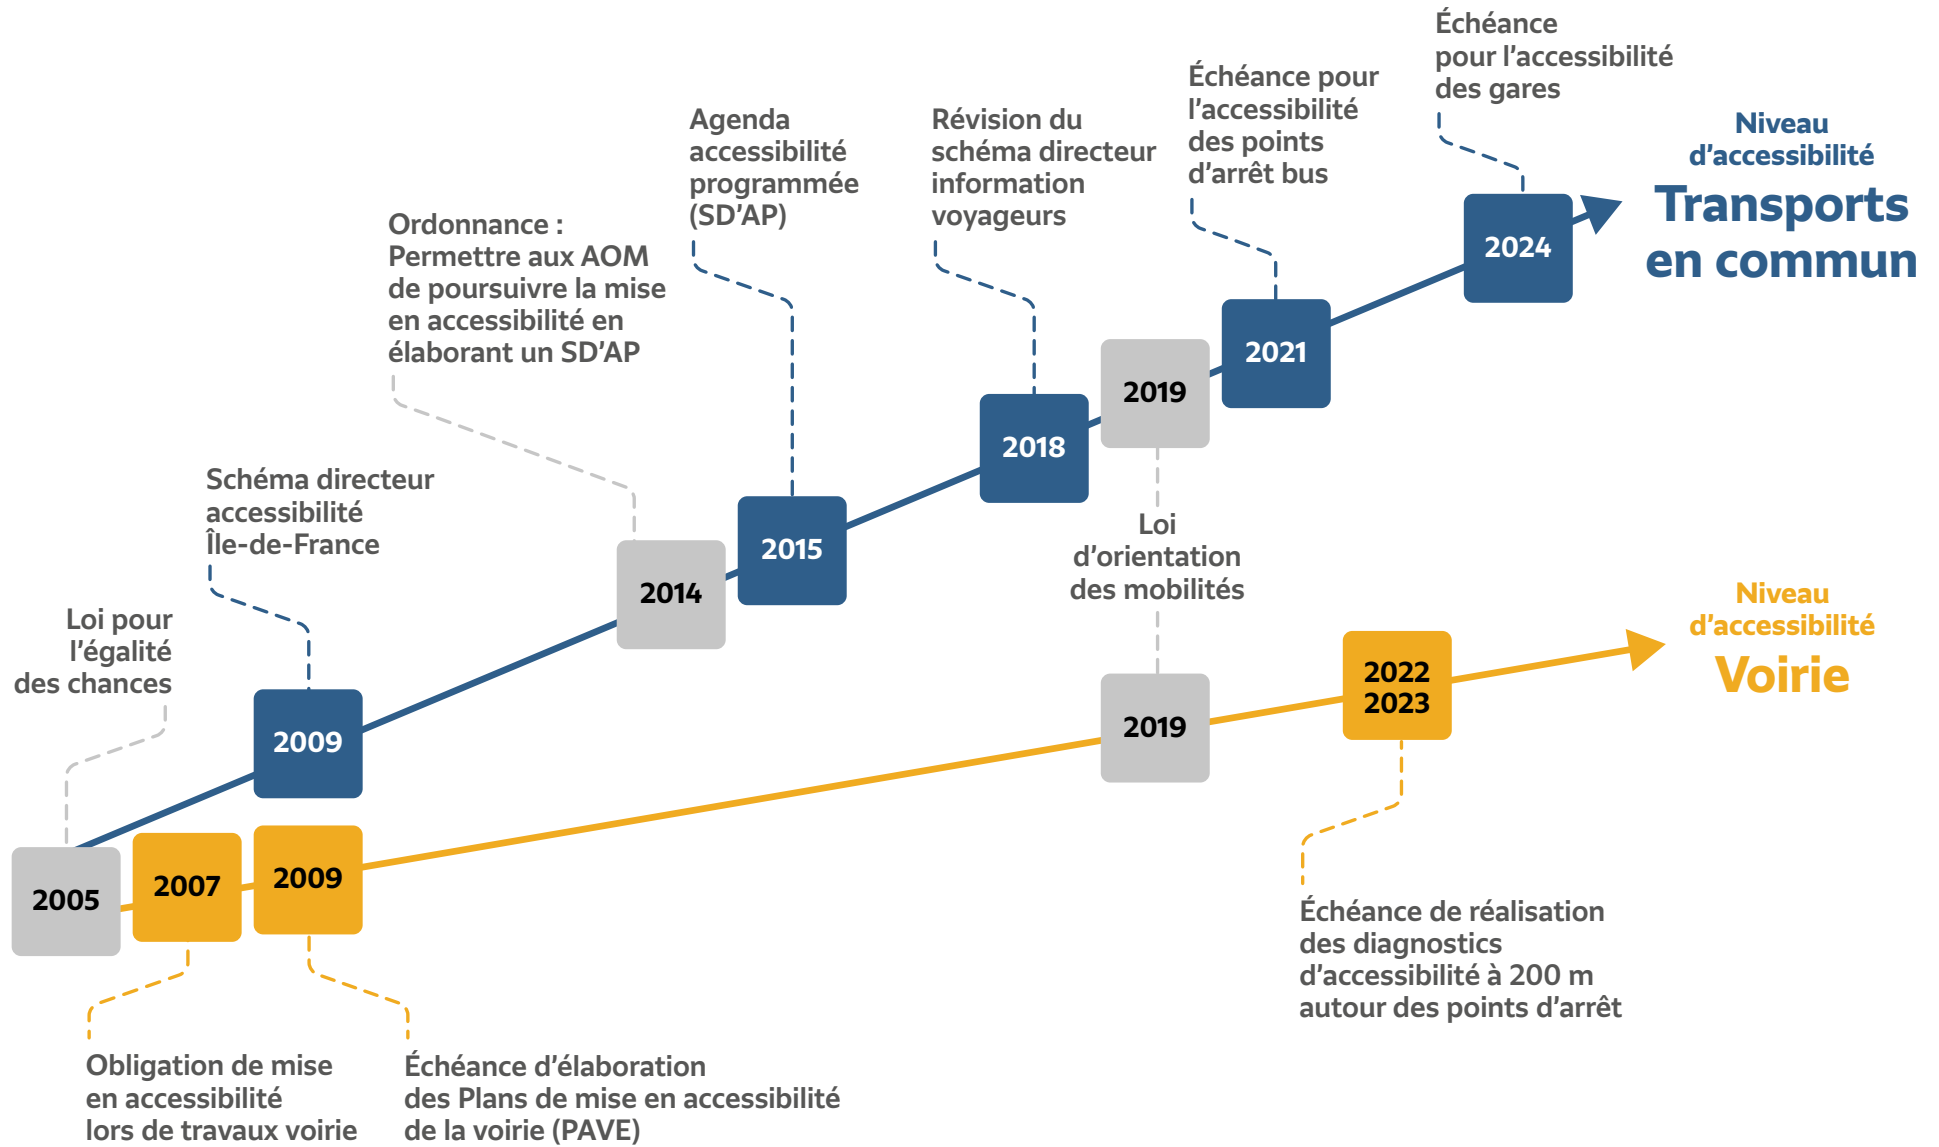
Échéance pour l'accessibilité des gares

Échéance pour l'accessibilité des points d'arrêt bus

Révision du schéma directeur information voyageurs

Agenda accessibilité programmée (SD'AP)

Ordonnance : Permettre aux AOM de poursuivre la mise en accessibilité en élaborant un SD'AP

Niveau d'accessibilité
Transports en commun

2024

2021

2019

2018

2015

2014

Schéma directeur accessibilité Île-de-France

Loi d'orientation des mobilités

Loi pour l'égalité des chances

2009

Niveau d'accessibilité
Voirie

2022
2023

2019

2005

2007

2009

Échéance de réalisation des diagnostics d'accessibilité à 200 m autour des points d'arrêt

Obligation de mise en accessibilité lors de travaux voirie

Échéance d'élaboration des Plans de mise en accessibilité de la voirie (PAVE)